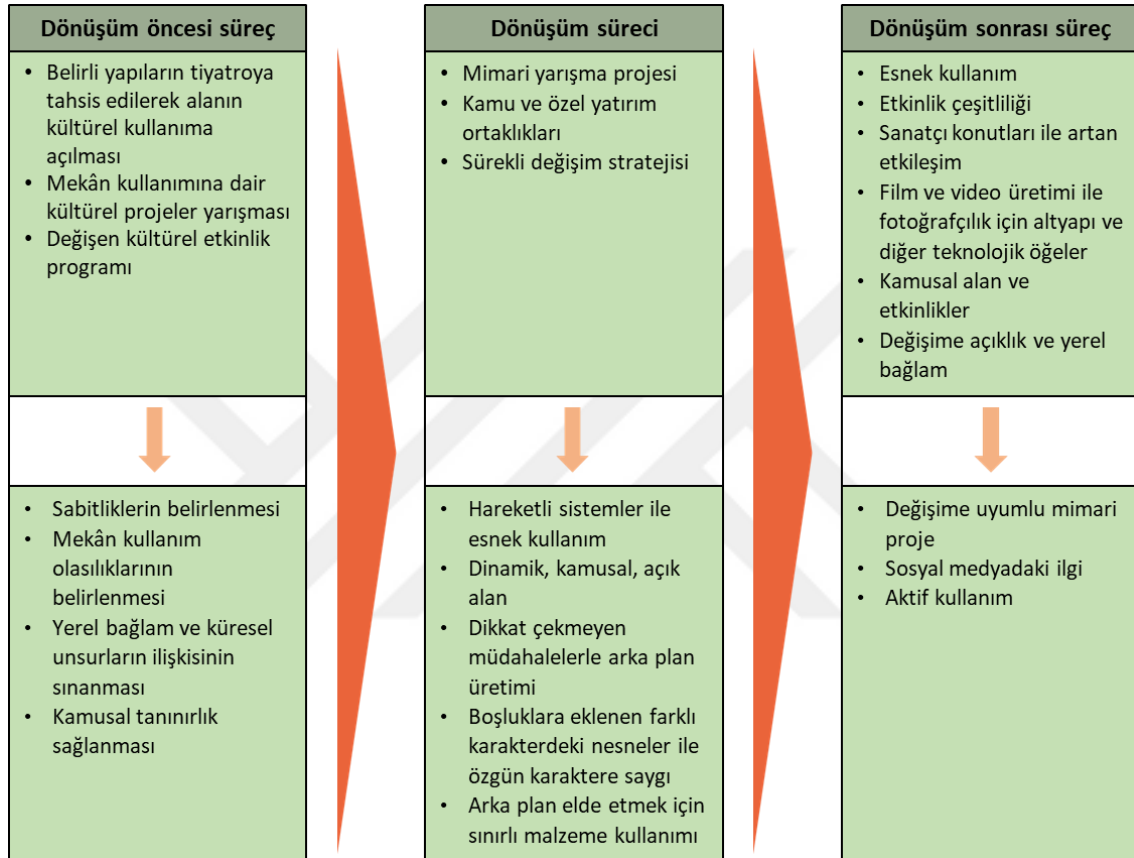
Dönüşüm öncesi süreç

- Belirli yapıların tiyatroya tahsis edilerek alanın kültürel kullanıma açılması
- Mekân kullanımına dair kültürel projeler yarışması
- Değişen kültürel etkinlik programı

- Sabitliklerin belirlenmesi
- Mekân kullanım olasılıklarının belirlenmesi
- Yerel bağlam ve küresel unsurların ilişkisinin sınanması
- Kamusal tanınırlık sağlanması

Dönüşüm süreci

- Mimari yarışma projesi
- Kamu ve özel yatırım ortaklıkları
- Sürekli değişim stratejisi

- Hareketli sistemler ile esnek kullanım
- Dinamik, kamusal, açık alan
- Dikkat çekmeyen müdahalelerle arka plan üretimi
- Boşluklara eklenen farklı karakterdeki nesneler ile özgün karaktere saygı
- Arka plan elde etmek için sınırlı malzeme kullanımı

Dönüşüm sonrası süreç

- Esnek kullanım
- Etkinlik çeşitliliği
- Sanatçı konutları ile artan etkileşim
- Film ve video üretimi ile fotoğrafçılık için altyapı ve diğer teknolojik öğeler
- Kamusal alan ve etkinlikler
- Değişime açıklık ve yerel bağlam

- Değişime uyumlu mimari proje
- Sosyal medyadaki ilgi
- Aktif kullanım